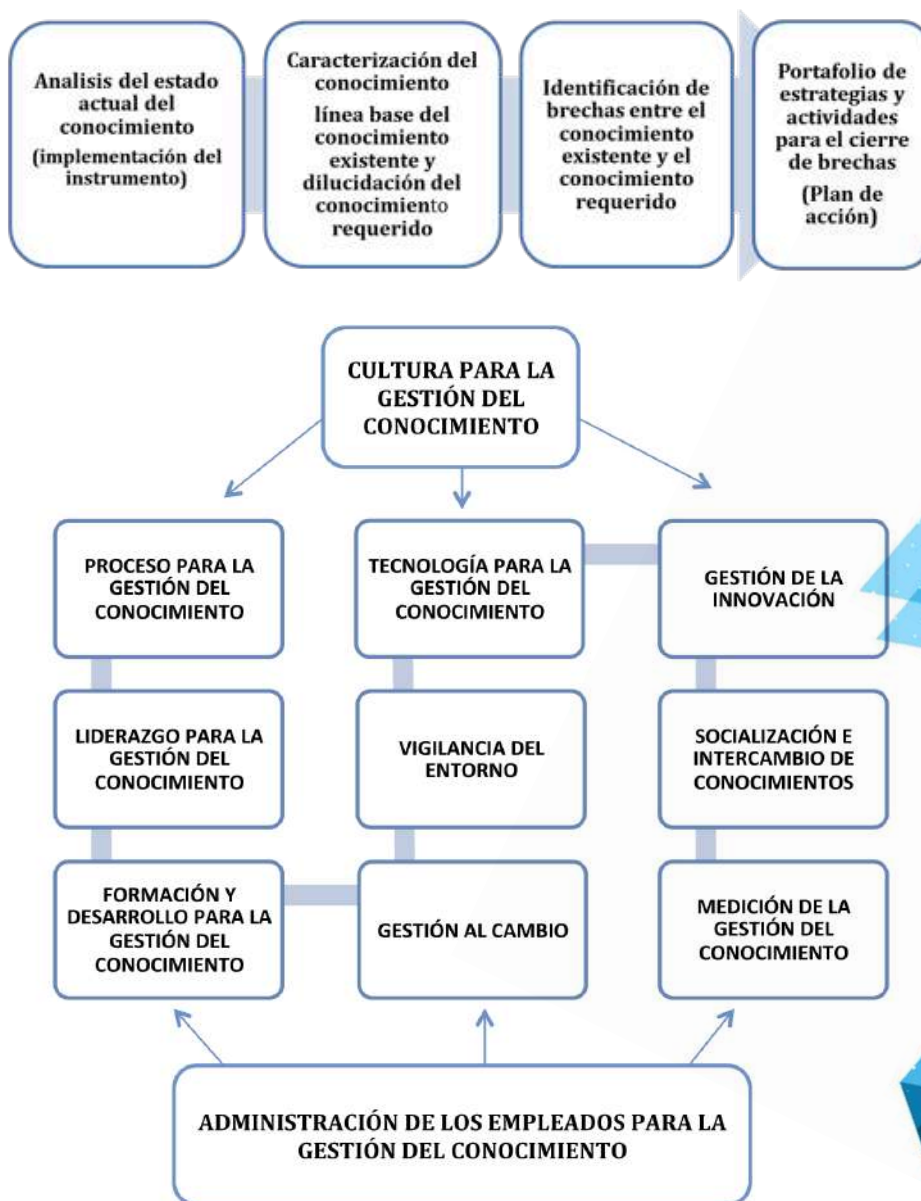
Analisis del estado actual del conocimiento (implementación del instrumento)

Caracterización del conocimiento línea base del conocimiento existente y dilucidación del conocimiento requerido

Identificación de brechas entre el conocimiento existente y el conocimiento requerido

Portafolio de estrategias y actividades para el cierre de brechas (Plan de acción)

CULTURA PARA LA GESTIÓN DEL CONOCIMIENTO

PROCESO PARA LA GESTIÓN DEL CONOCIMIENTO

TECNOLOGÍA PARA LA GESTIÓN DEL CONOCIMIENTO

GESTIÓN DE LA INNOVACIÓN

LIDERAZGO PARA LA GESTIÓN DEL CONOCIMIENTO

VIGILANCIA DEL ENTORNO

SOCIALIZACIÓN E INTERCAMBIO DE CONOCIMIENTOS

FORMACIÓN Y DESARROLLO PARA LA GESTIÓN DEL CONOCIMIENTO

GESTIÓN AL CAMBIO

MEDICIÓN DE LA GESTIÓN DEL CONOCIMIENTO

ADMINISTRACIÓN DE LOS EMPLEADOS PARA LA GESTIÓN DEL CONOCIMIENTO